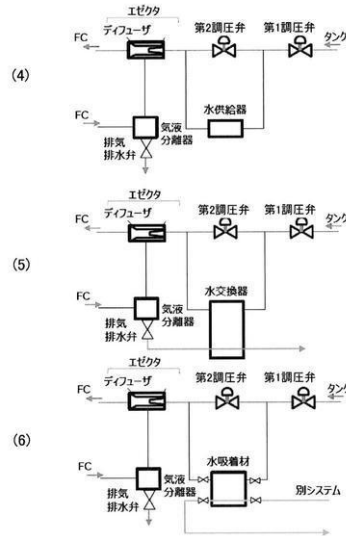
(4)

エゼクタ
ディフューザ
第2調圧弁
第1調圧弁
タンク
FC
水供給器
FC
気液分離器
排気排水弁

(5)

エゼクタ
ディフューザ
第2調圧弁
第1調圧弁
タンク
FC
水交換器
FC
気液分離器
排気排水弁

(6)

エゼクタ
ディフューザ
第2調圧弁
第1調圧弁
タンク
FC
水吸着材
FC
気液分離器
排気排水弁
別システム